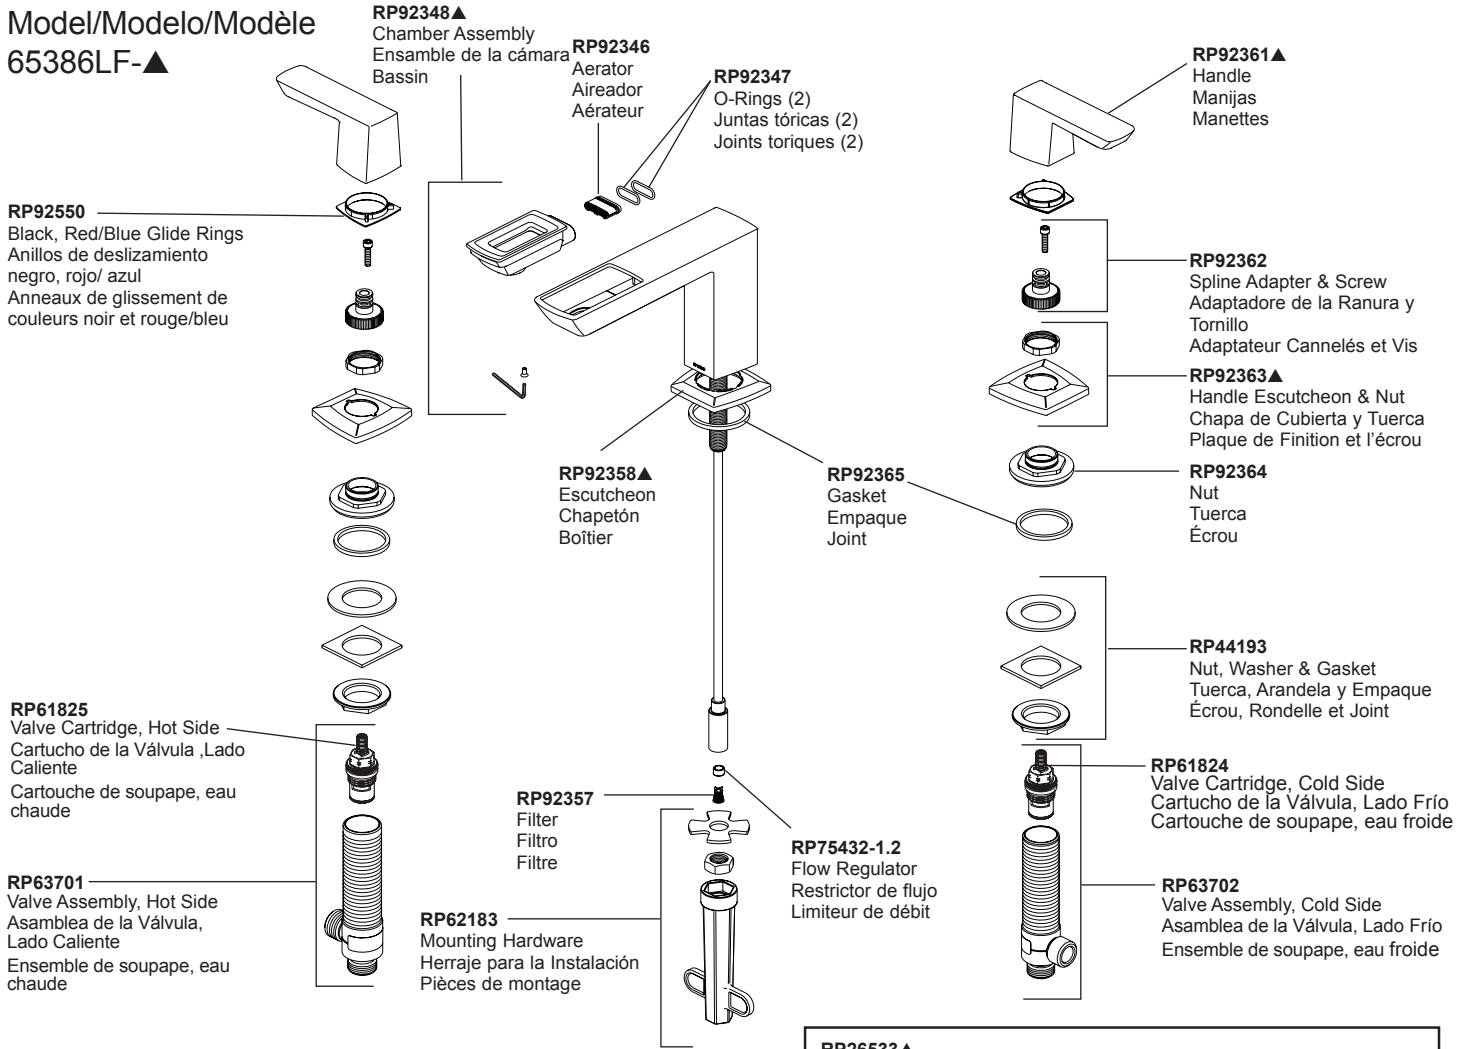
Model/Modelo/Modèle
65386LF-▲

RP92348▲
Chamber Assembly
Ensamble de la cámara
Bassin

RP92346
Aerator
Aireador
Aérateur

RP92347
O-Rings (2)
Juntas tóricas (2)
Joints toriques (2)

RP92361▲
Handle
Manijas
Manettes

RP92550
Black, Red/Blue Glide Rings
Anillos de deslizamiento negro, rojo/ azul
Anneaux de glissement de couleurs noir et rouge/bleu

RP92362
Spline Adapter & Screw
Adaptadore de la Ranura y Tornillo
Adaptateur Cannelés et Vis

RP92363▲
Handle Escutcheon & Nut
Chapa de Cubierta y Tuerca
Plaque de Finition et l'écrou

RP92358▲
Escutcheon
Chapetón
Boîtier

RP92365
Gasket
Empaque
Joint

RP92364
Nut
Tuerca
Écrou

RP44193
Nut, Washer & Gasket
Tuerca, Arandela y Empaque
Écrou, Rondelle et Joint

RP61825
Valve Cartridge, Hot Side
Cartucho de la Válvula ,Lado Caliente
Cartouche de soupape, eau chaude

RP61824
Valve Cartridge, Cold Side
Cartucho de la Válvula, Lado Frío
Cartouche de soupape, eau froide

RP92357
Filter
Filtro
Filtre

RP75432-1.2
Flow Regulator
Restrictor de flujo
Limiteur de débit

RP63701
Valve Assembly, Hot Side
Asamblea de la Válvula, Lado Caliente
Ensemble de soupape, eau chaude

RP62183
Mounting Hardware
Herraje para la Instalación
Pièces de montage

RP63702
Valve Assembly, Cold Side
Asamblea de la Válvula, Lado Frío
Ensemble de soupape, eau froide

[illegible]